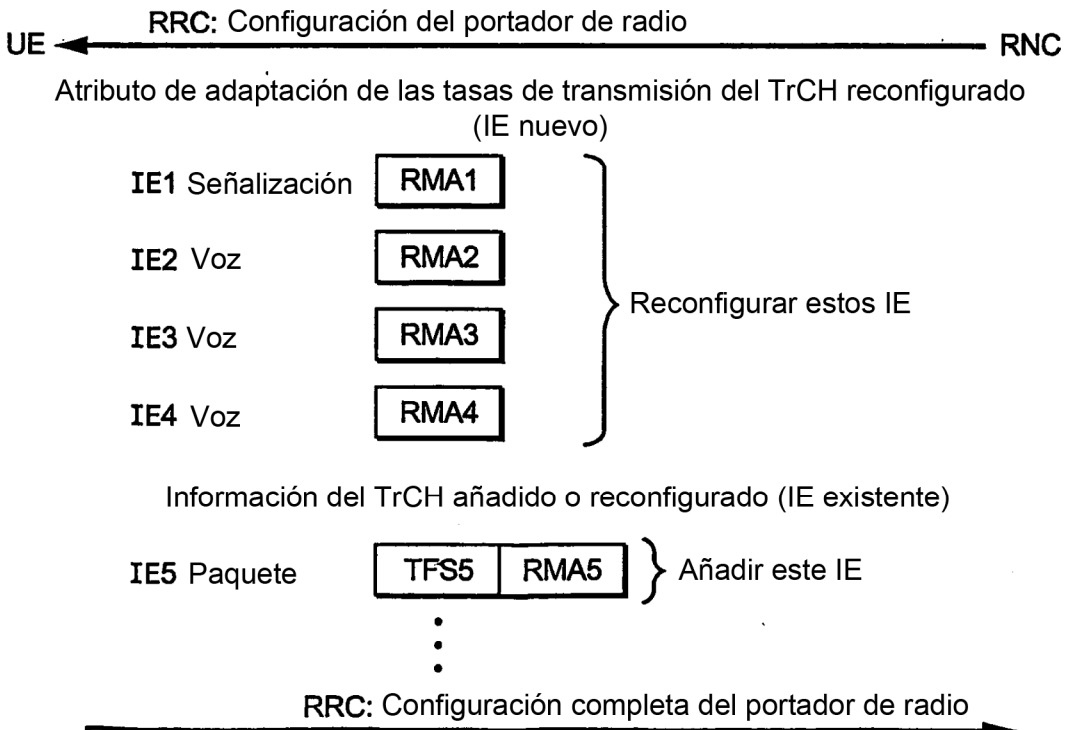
RRC: Configuración del portador de radio

UE

RNC

Atributo de adaptación de las tasas de transmisión del TrCH reconfigurado (IE nuevo)

IE1 Señalización RMA1

IE2 Voz RMA2

IE3 Voz RMA3

IE4 Voz RMA4

Reconfigurar estos IE

Información del TrCH añadido o reconfigurado (IE existente)

IE5 Paquete TFS5 RMA5

Añadir este IE

RRC: Configuración completa del portador de radio